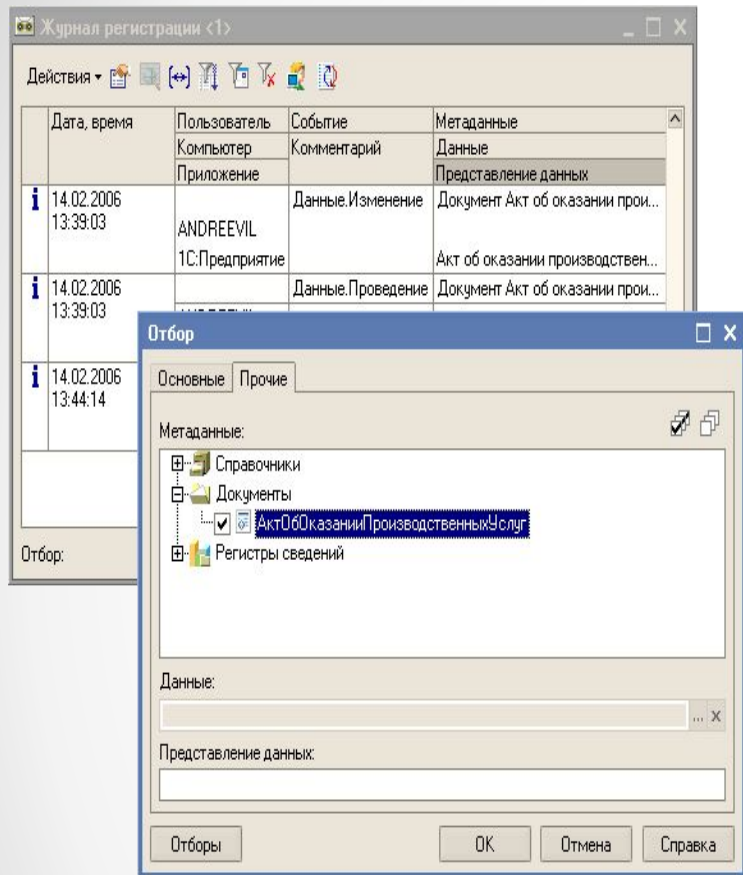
Журнал регистрации <1>

Действия

| | Дата, время | Пользователь | Событие | Метаданные |
|---|---|---|---|---|
| | | Компьютер | Комментарий | Данные |
| | | Приложение | | Представление данных |
| i | 14.02.2006 13:39:03 | ANDREEVIL 1С:Предприятие | Данные.Изменение | Документ Акт об оказании прои... Акт об оказании производствен... |
| i | 14.02.2006 13:39:03 | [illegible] | Данные.Проведение | Документ Акт об оказании прои... |
| i | 14.02.2006 13:44:14 | | | |

Отбор:

Отбор

Основные Прочие

Метаданные:

Справочники
Документы
АктОбОказанииПроизводственныхУслуг
Регистры сведений

Данные:

Представление данных:

Отборы OK Отмена Справка